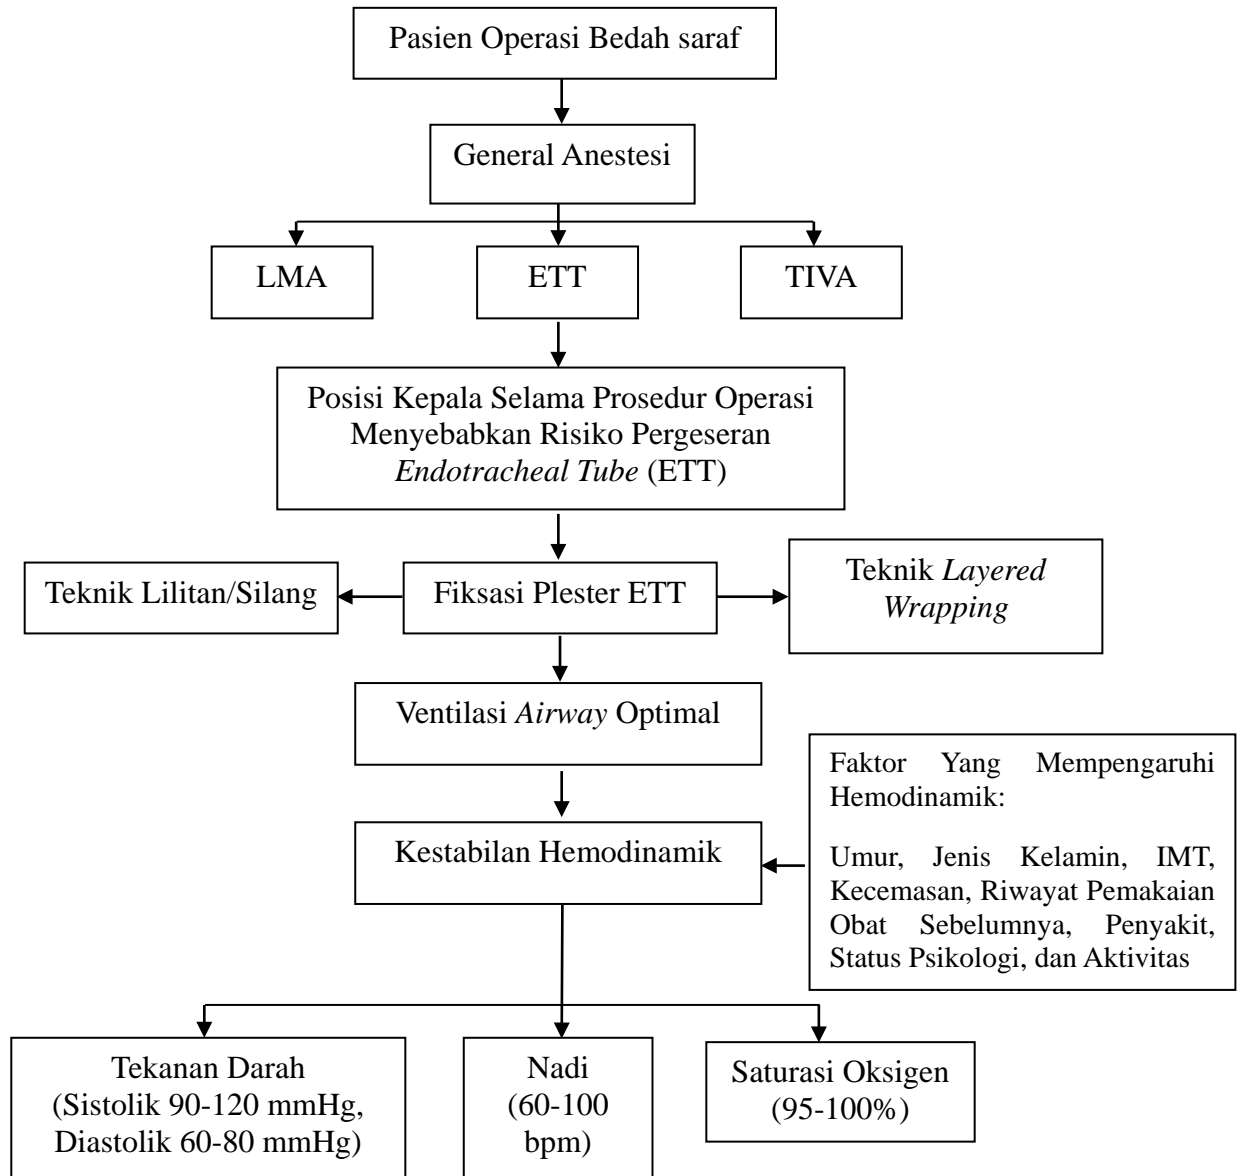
Pasien Operasi Bedah saraf

General Anestesi

LMA

ETT

TIVA

Posisi Kepala Selama Prosedur Operasi Menyebabkan Risiko Pergeseran *Endotracheal Tube* (ETT)

Teknik Lilitan/Silang

Fiksasi Plester ETT

Teknik *Layered Wrapping*

Ventilasi *Airway* Optimal

Faktor Yang Mempengaruhi Hemodinamik:

Umur, Jenis Kelamin, IMT, Kecemasan, Riwayat Pemakaian Obat Sebelumnya, Penyakit, Status Psikologi, dan Aktivitas

Kestabilan Hemodinamik

Tekanan Darah (Sistolik 90-120 mmHg, Diastolik 60-80 mmHg)

Nadi (60-100 bpm)

Saturasi Oksigen (95-100%)